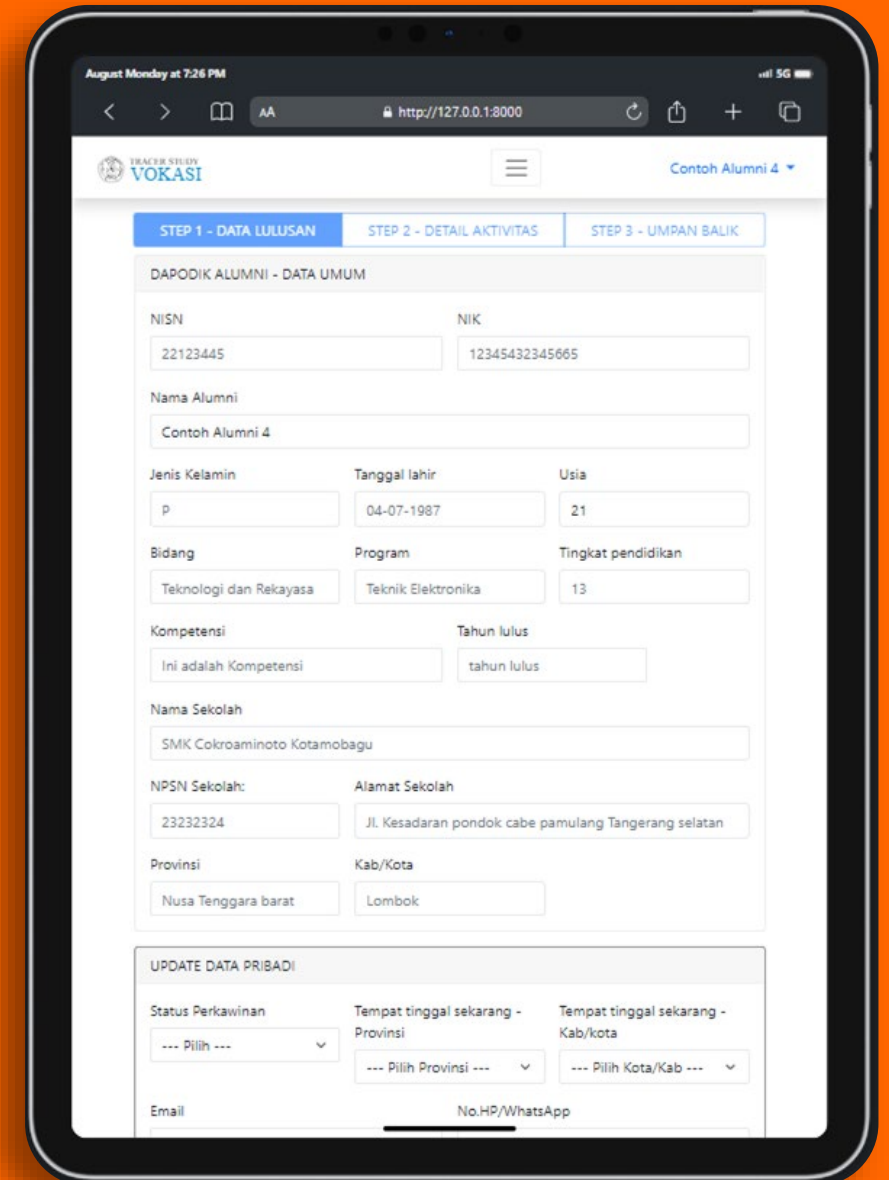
August Monday at 7:26 PM
5G

AA
http://127.0.0.1:8000

TRACER STUDY
VOKASI

Contoh Alumni 4

STEP 1 - DATA LULUSAN
STEP 2 - DETAIL AKTIVITAS
STEP 3 - UMPAN BALIK

DAPODIK ALUMNI - DATA UMUM

NISN
22123445

NIK
12345432345665

Nama Alumni
Contoh Alumni 4

Jenis Kelamin
P

Tanggal lahir
04-07-1987

Usia
21

Bidang
Teknologi dan Rekayasa

Program
Teknik Elektronika

Tingkat pendidikan
13

Kompetensi
Ini adalah Kompetensi

Tahun lulus
tahun lulus

Nama Sekolah
SMK Cokroaminoto Kotamobagu

NPSN Sekolah:
23232324

Alamat Sekolah
Jl. Kesadaran pondok cabe pamulang Tangerang selatan

Provinsi
Nusa Tenggara barat

Kab/Kota
Lombok

UPDATE DATA PRIBADI

Status Perkawinan
--- Pilih ---

Tempat tinggal sekarang - Provinsi
--- Pilih Provinsi ---

Tempat tinggal sekarang - Kab/kota
--- Pilih Kota/Kab ---

Email

No.HP/WhatsApp